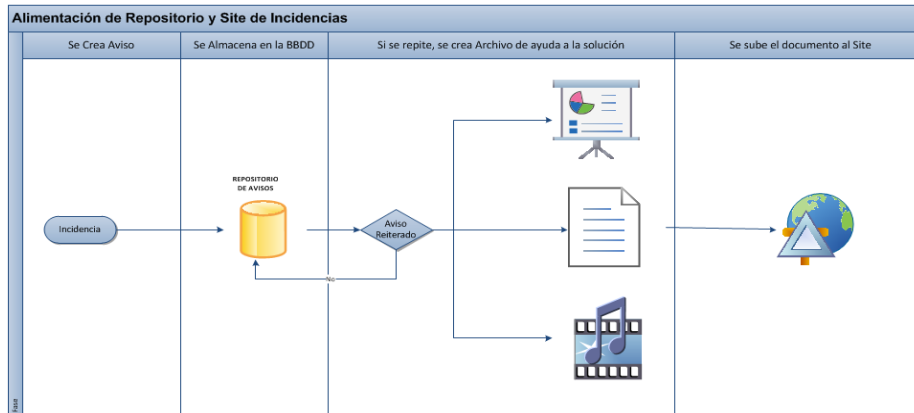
Alimentación de Repositorio y Site de Incidencias

Se Crea Aviso

Se Almacena en la BBDD

Si se repite, se crea Archivo de ayuda a la solución

Se sube el documento al Site

REPOSITORIO DE AVISOS

Incidencia

Aviso Reiterado

No

Fase